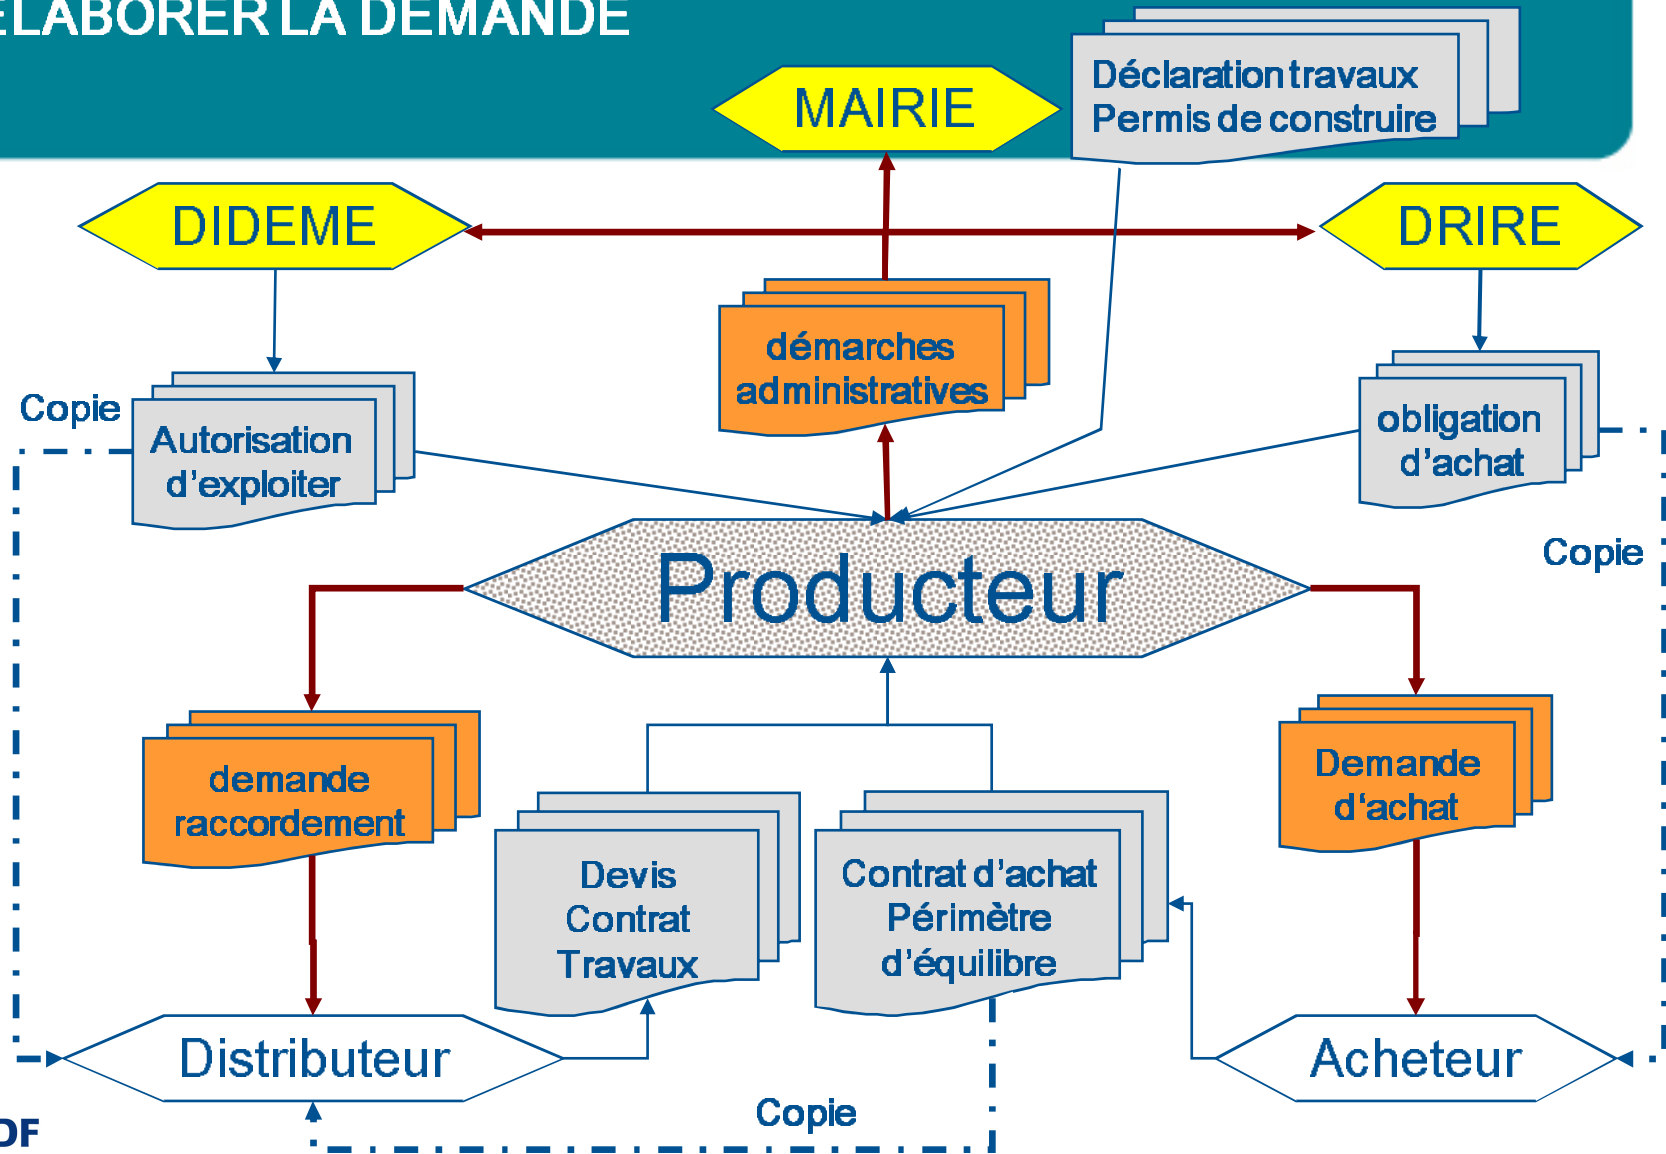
ÉLABORER LA DEMANDE

MAIRIE

Déclaration travaux
Permis de construire

DIDEME

DRIRE

démarches administratives

Copie

Autorisation d'exploiter

obligation d'achat

Copie

Producteur

demande raccordement

Devis
Contrat
Travaux

Contrat d'achat
Périmètre
d'équilibre

Demande d'achat

Distributeur

Acheteur

Copie

DF